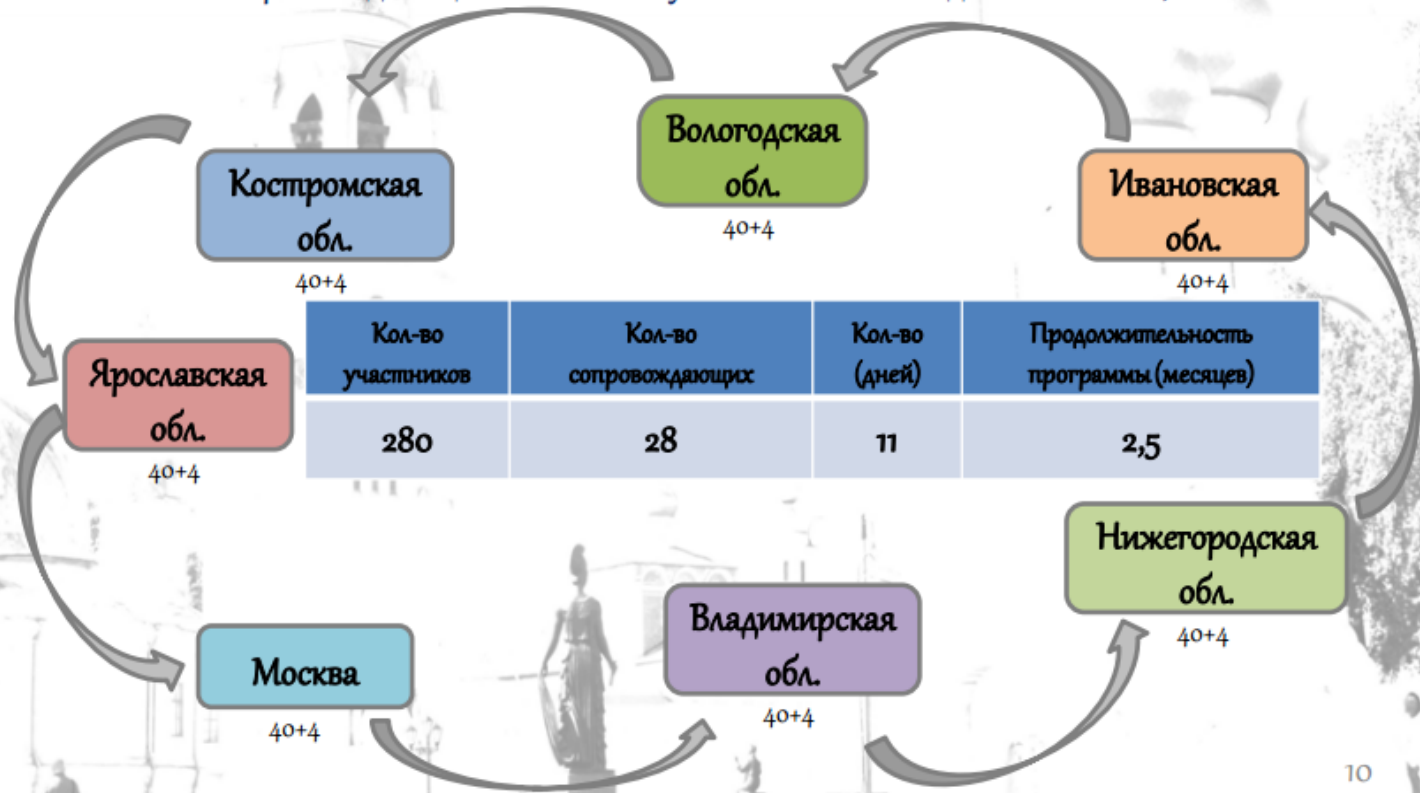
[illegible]

Вологодская обл.
40+4

Костромская обл.
40+4

Ивановская обл.
40+4

| Кол-во участников | Кол-во сопровождающих | Кол-во (дней) | Продолжительность программы (месяцев) |
|---|---|---|---|
| 280 | 28 | 11 | 2,5 |

Ярославская обл.
40+4

Нижегородская обл.
40+4

Москва
40+4

Владимирская обл.
40+4

10